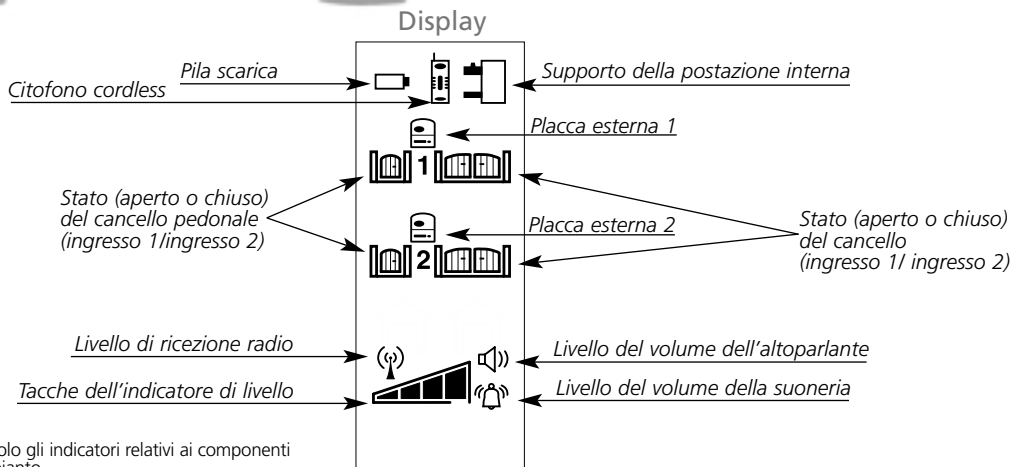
Display

Pila scarica

Citofono cordless

Supporto della postazione interna

Placca esterna 1

1

Stato (aperto o chiuso) del cancello pedonale (ingresso 1/ingresso 2)

Placca esterna 2

2

Stato (aperto o chiuso) del cancello (ingresso 1/ ingresso 2)

Livello di ricezione radio

Livello del volume dell'altoparlante

Tacche dell'indicatore di livello

Livello del volume della suoneria

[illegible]olo gli indicatori relativi ai componenti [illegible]